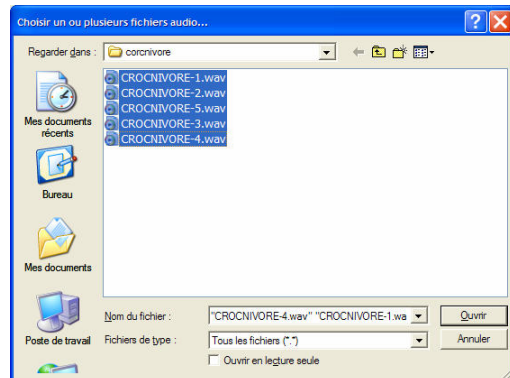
Choisir un ou plusieurs fichiers audio...

Regarder dans : corcnivore

CROCNIVORE-1.wav
CROCNIVORE-2.wav
CROCNIVORE-5.wav
CROCNIVORE-3.wav
CROCNIVORE-4.wav

Mes documents récents

Bureau

Mes documents

Poste de travail

Nom du fichier : "CROCNIVORE-4.wav" "CROCNIVORE-1.wa

Ouvrir

Fichiers de type : Tous les fichiers (*.*)

Annuler

Ouvrir en lecture seule